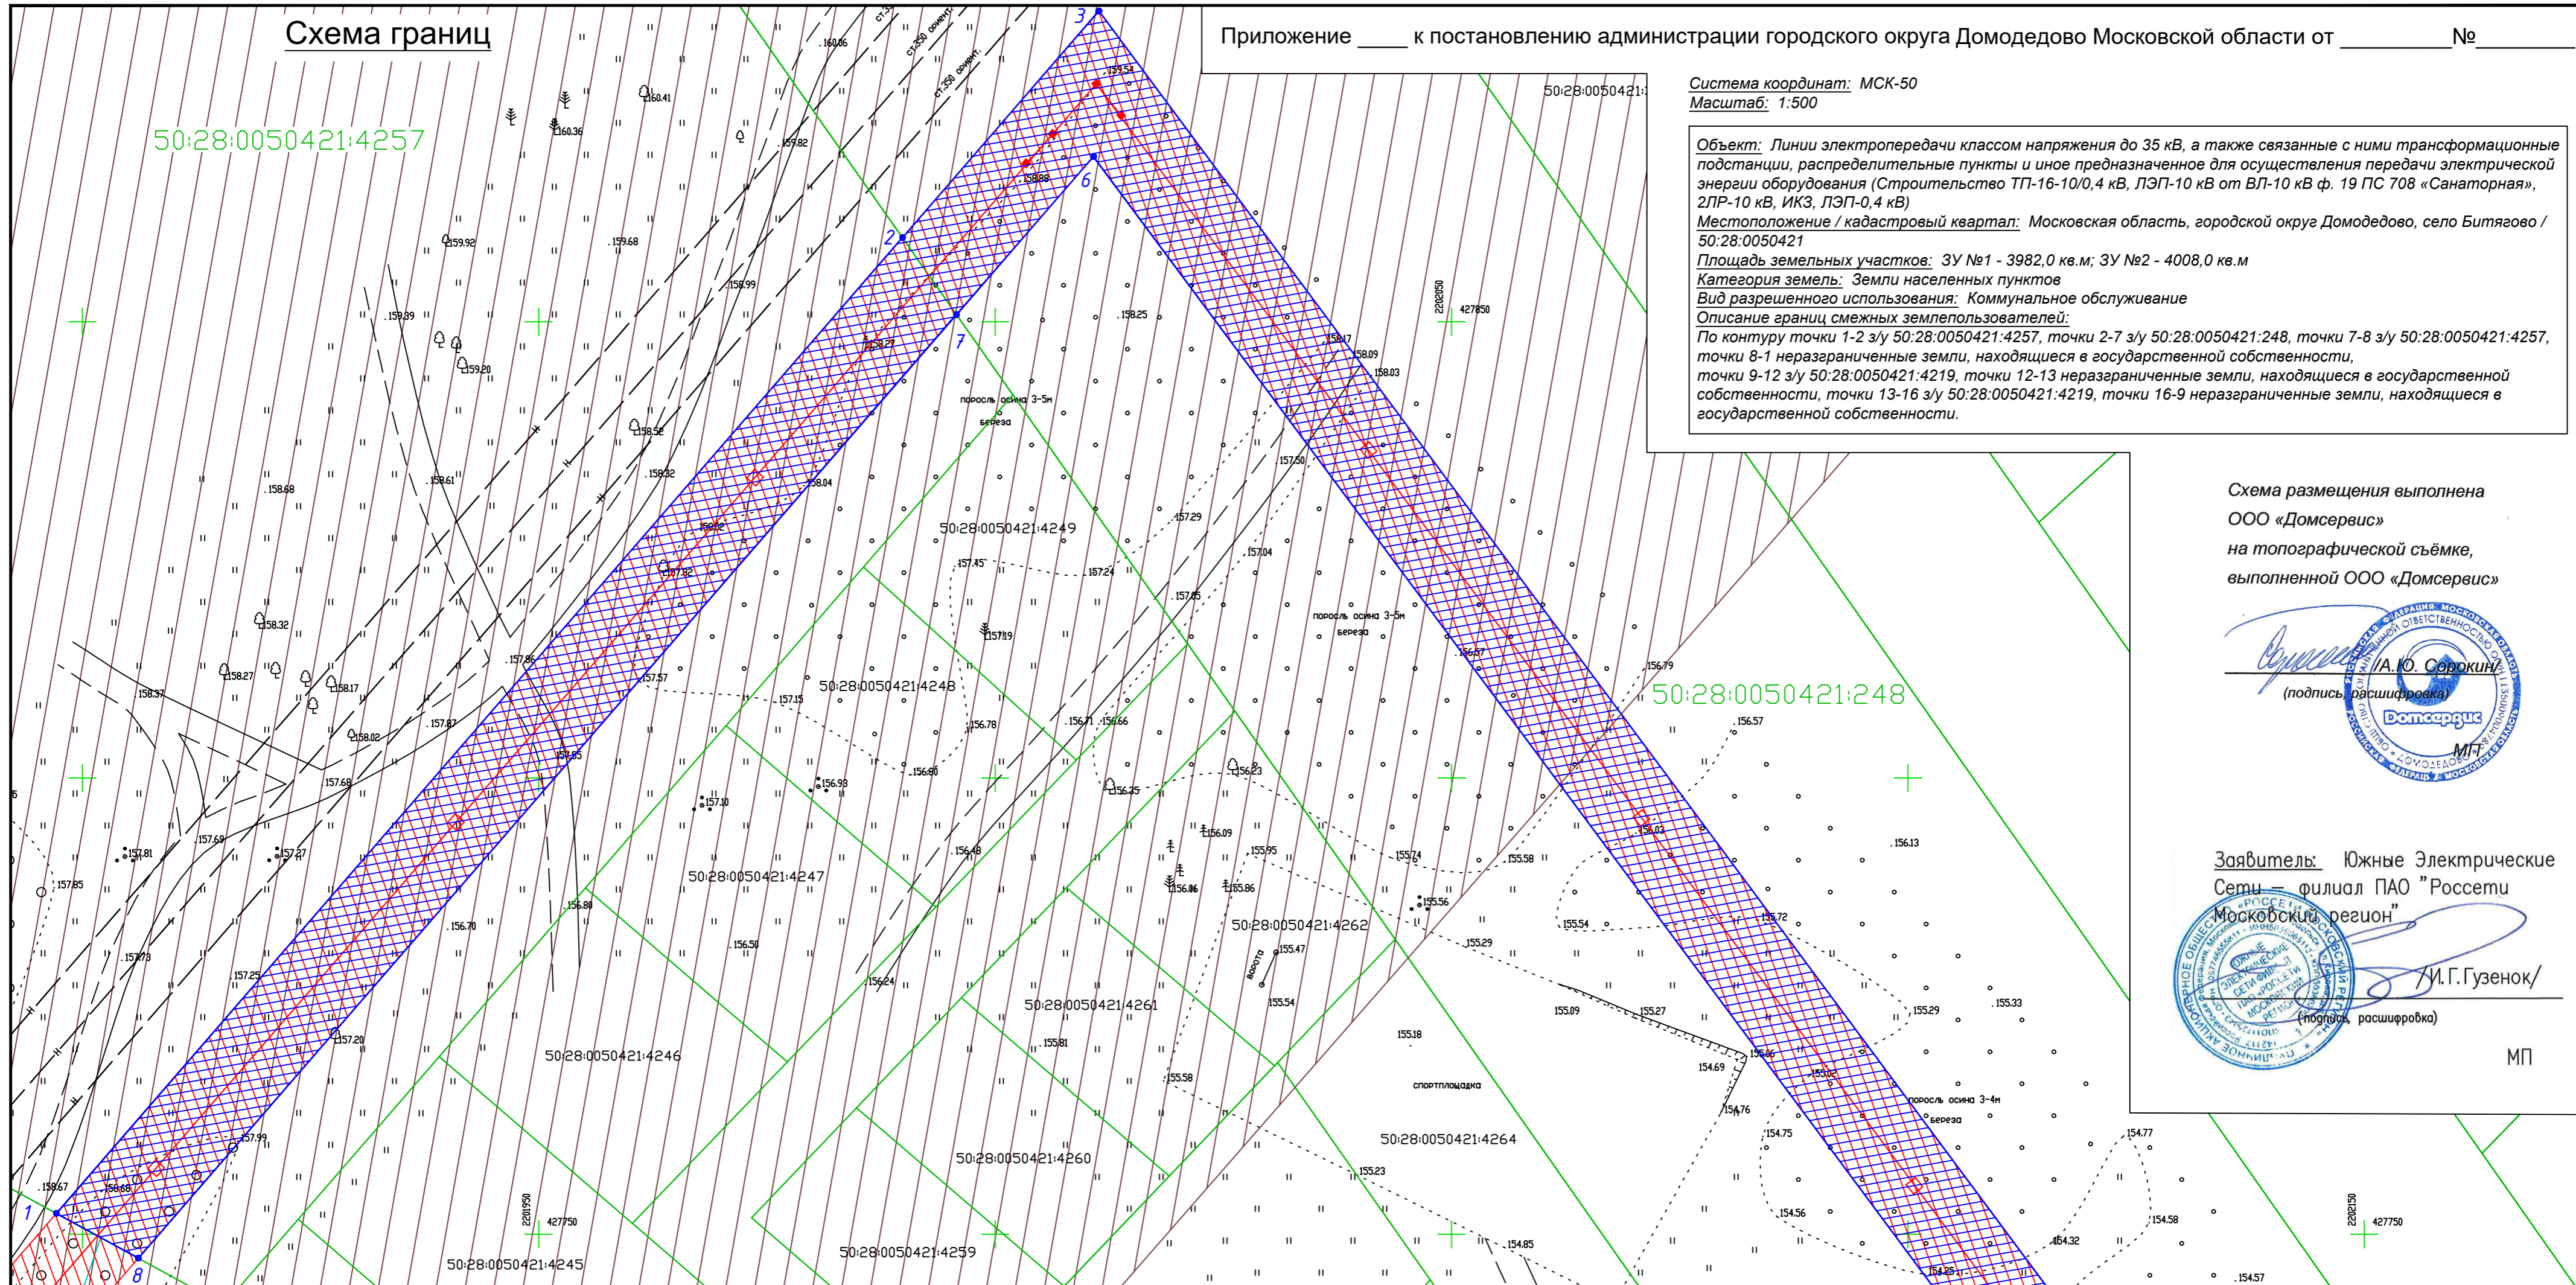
Схема границ

Приложение ____ к постановлению администрации городского округа Домодедово Московской области от _________№_______

Система координат: МСК-50
Масштаб: 1:500

Объект: Линии электропередачи классом напряжения до 35 кВ, а также связанные с ними трансформационные подстанции, распределительные пункты и иное предназначенное для осуществления передачи электрической энергии оборудования (Строительство ТП-16-10/0,4 кВ, ЛЭП-10 кВ от ВЛ-10 кВ ф. 19 ПС 708 «Санаторная», 2ЛР-10 кВ, ИКЗ, ЛЭП-0,4 кВ)
Местоположение / кадастровый квартал: Московская область, городской округ Домодедово, село Битягово / 50:28:0050421
Площадь земельных участков: ЗУ №1 - 3982,0 кв.м; ЗУ №2 - 4008,0 кв.м
Категория земель: Земли населенных пунктов
Вид разрешенного использования: Коммунальное обслуживание
Описание границ смежных землепользователей:
По контуру точки 1-2 з/у 50:28:0050421:4257, точки 2-7 з/у 50:28:0050421:248, точки 7-8 з/у 50:28:0050421:4257, точки 8-1 неразграниченные земли, находящиеся в государственной собственности,
точки 9-12 з/у 50:28:0050421:4219, точки 12-13 неразграниченные земли, находящиеся в государственной собственности, точки 13-16 з/у 50:28:0050421:4219, точки 16-9 неразграниченные земли, находящиеся в государственной собственности.

Схема размещения выполнена ООО «Домсервис» на топографической съёмке, выполненной ООО «Домсервис»

/А.Ю. Сорокин/
(подпись, расшифровка)
МП

Заявитель: Южные Электрические Сети — филиал ПАО "Россети Московский регион"
/И.Г.Гузенок/
(подпись, расшифровка)
МП

50:28:0050421:4257
50:28:0050421:248
50:28:0050421:4249
50:28:0050421:4248
50:28:0050421:4247
50:28:0050421:4246
50:28:0050421:4245
50:28:0050421:4262
50:28:0050421:4261
50:28:0050421:4260
50:28:0050421:4259
50:28:0050421:4264
50:28:0050421:

1 2 3 6 7 8

поросль осина 3-5м береза
поросль осина 3-5м береза
поросль осина 3-4м береза
спортплощадка
ворота

2202050 427850
2201950 427750
2202150 427750

160.06 160.41 160.36 159.82 159.54 158.88 159.92 159.68 158.99 159.39 159.20 158.27 158.25 158.17 158.09 158.03 158.52 158.32 158.61 158.68 158.04 157.50 157.29 157.04 157.45 157.24 157.65 157.19 157.32 158.32 158.27 158.17 158.02 158.37 157.86 157.57 157.87 157.15 156.78 156.71 156.66 156.80 156.93 157.68 157.10 156.35 156.23 156.57 156.79 156.57 157.69 157.81 157.37 157.85 156.48 156.09 155.95 155.74 155.58 156.13 156.86 155.86 155.56 155.54 155.72 157.73 157.25 156.80 156.70 156.50 156.24 155.47 155.29 155.54 155.09 155.27 155.29 155.33 155.18 155.81 155.46 154.69 154.76 155.02 157.20 155.58 154.75 154.77 157.99 155.23 154.56 154.58 158.67 158.68 154.85 154.32 154.25 154.57 156.03